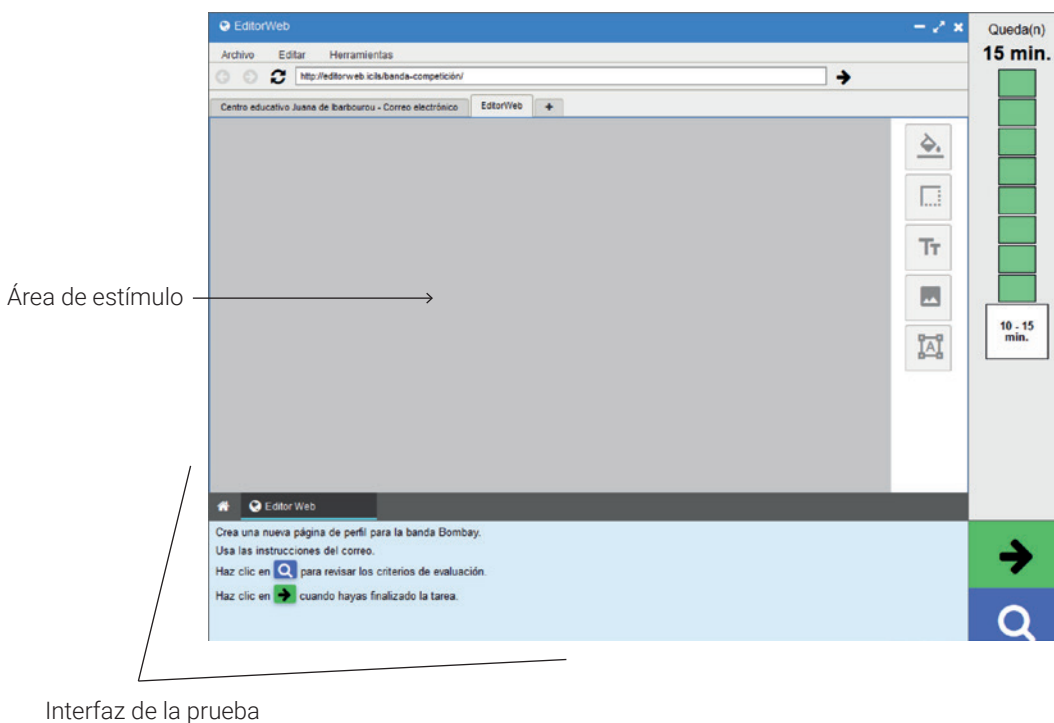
EditorWeb

Archivo Editar Herramientas

http://editorweb.icils/banda-competición/

Centro educativo Juana de Ibarbourou - Correo electrónico | EditorWeb | +

Queda(n)
15 min.

10 - 15 min.

Área de estímulo

Editor Web

Crea una nueva página de perfil para la banda Bombay.
Usa las instrucciones del correo.
Haz clic en para revisar los criterios de evaluación.
Haz clic en cuando hayas finalizado la tarea.

Interfaz de la prueba